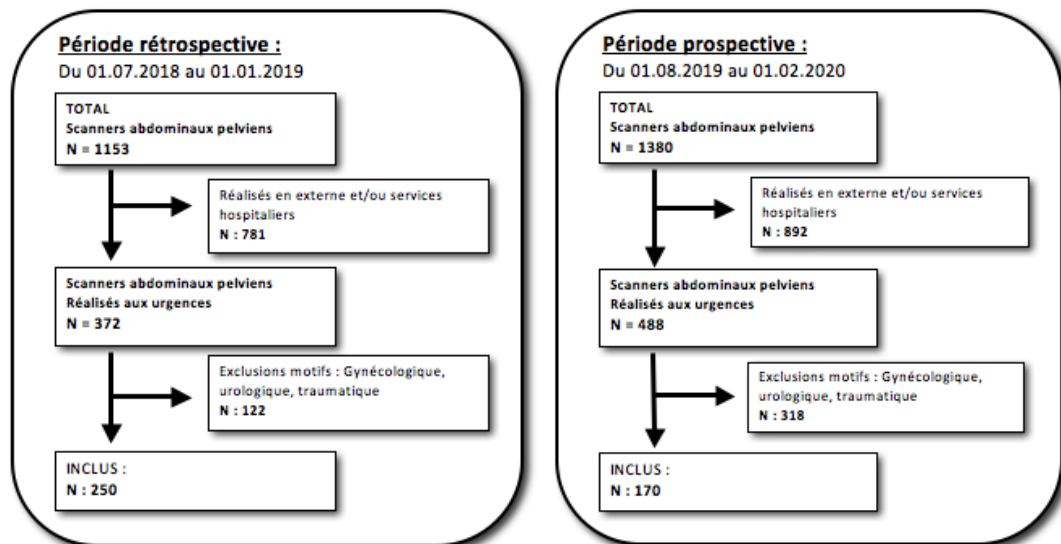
Période rétrospective :
Du 01.07.2018 au 01.01.2019

TOTAL
Scanners abdominaux pelviens
N = 1153

Réalisés en externe et/ou services hospitaliers
N : 781

Scanners abdominaux pelviens
Réalisés aux urgences
N = 372

Exclusions motifs : Gynécologique, urologique, traumatique
N : 122

INCLUS :
N : 250

Période prospective :
Du 01.08.2019 au 01.02.2020

TOTAL
Scanners abdominaux pelviens
N = 1380

Réalisés en externe et/ou services hospitaliers
N : 892

Scanners abdominaux pelviens
Réalisés aux urgences
N = 488

Exclusions motifs : Gynécologique, urologique, traumatique
N : 318

INCLUS :
N : 170